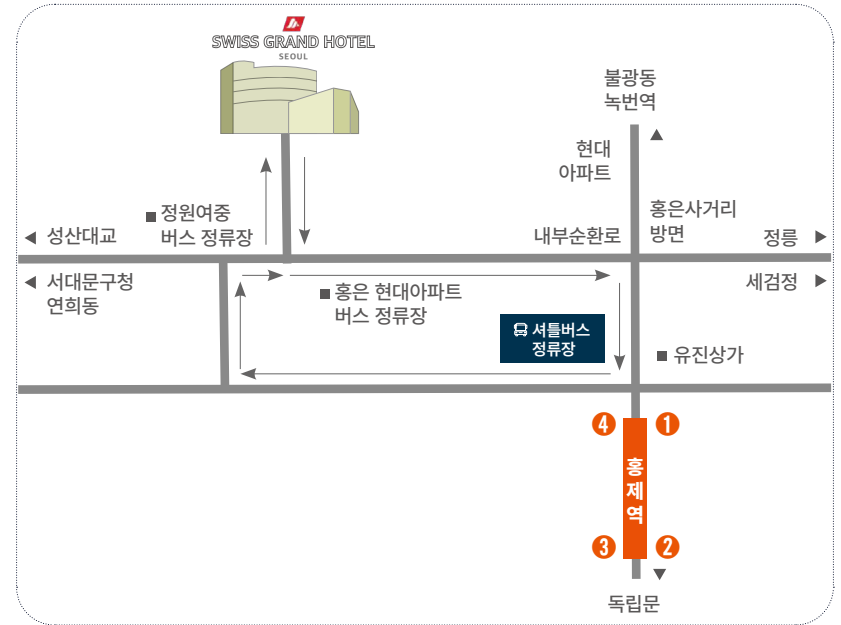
SWISS GRAND HOTEL
SEOUL

불광동
녹번역

현대
아파트

■ 정원여중
버스 정류장

◀ 성산대교

내부순환로

홍은사거리
방면

정릉 ▶

◀ 서대문구청
연희동

세검정 ▶

■ 홍은 현대아파트
버스 정류장

셔틀버스
정류장

■ 유진상가

4
1
홍
제
역
3
2

독립문